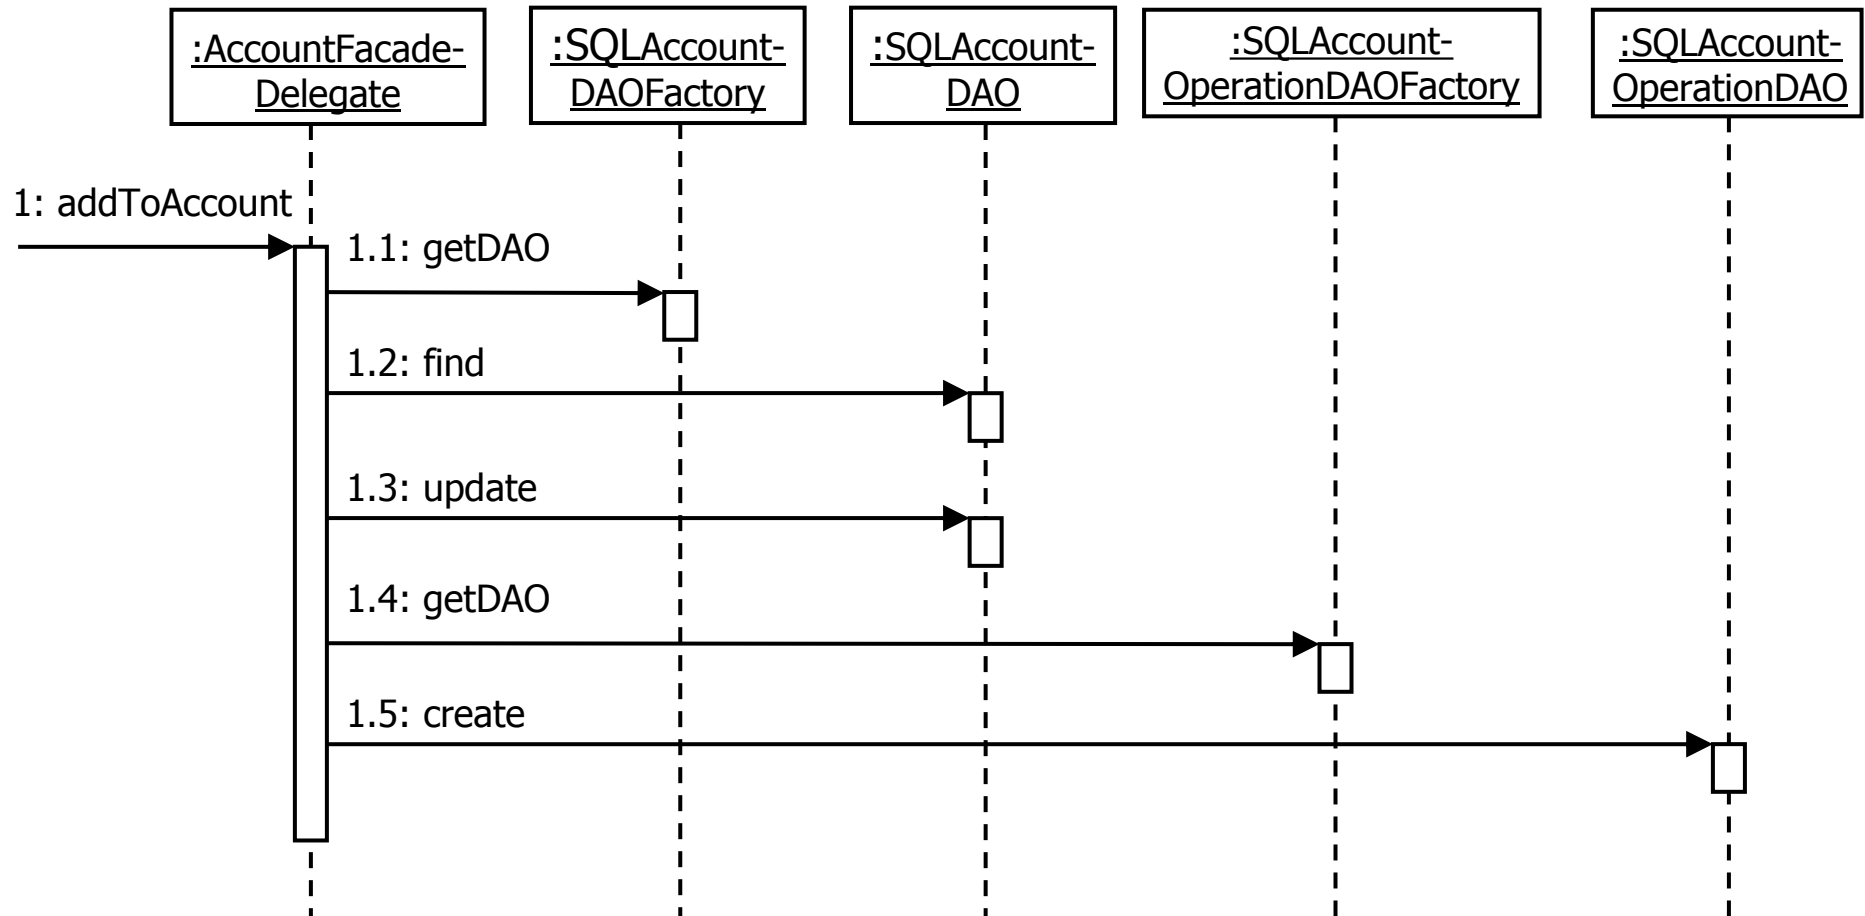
:AccountFacade-Delegate

:SQLAccount-DAOFactory

:SQLAccount-DAO

:SQLAccount-OperationDAOFactory

:SQLAccount-OperationDAO

1: addToAccount

1.1: getDAO

1.2: find

1.3: update

1.4: getDAO

1.5: create